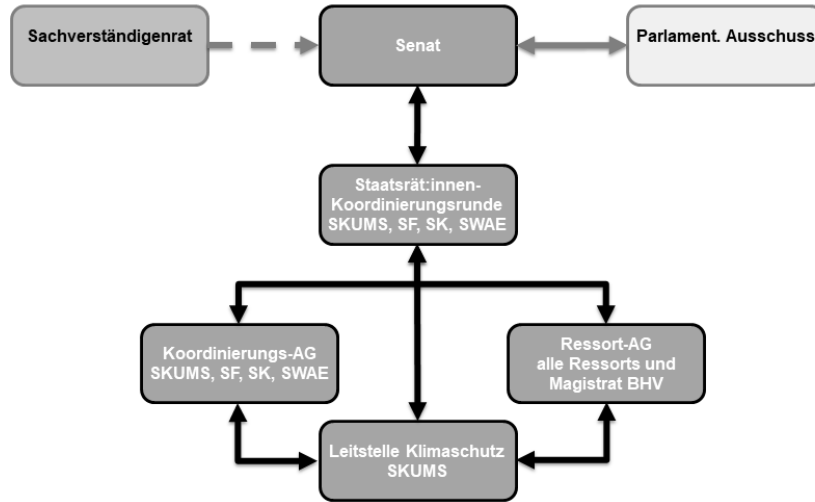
Sachverständigenrat

Senat

Parlament. Ausschuss

Staatsrät:innen-Koordinierungsrunde SKUMS, SF, SK, SWAE

Koordinierungs-AG SKUMS, SF, SK, SWAE

Ressort-AG alle Ressorts und Magistrat BHV

Leitstelle Klimaschutz SKUMS